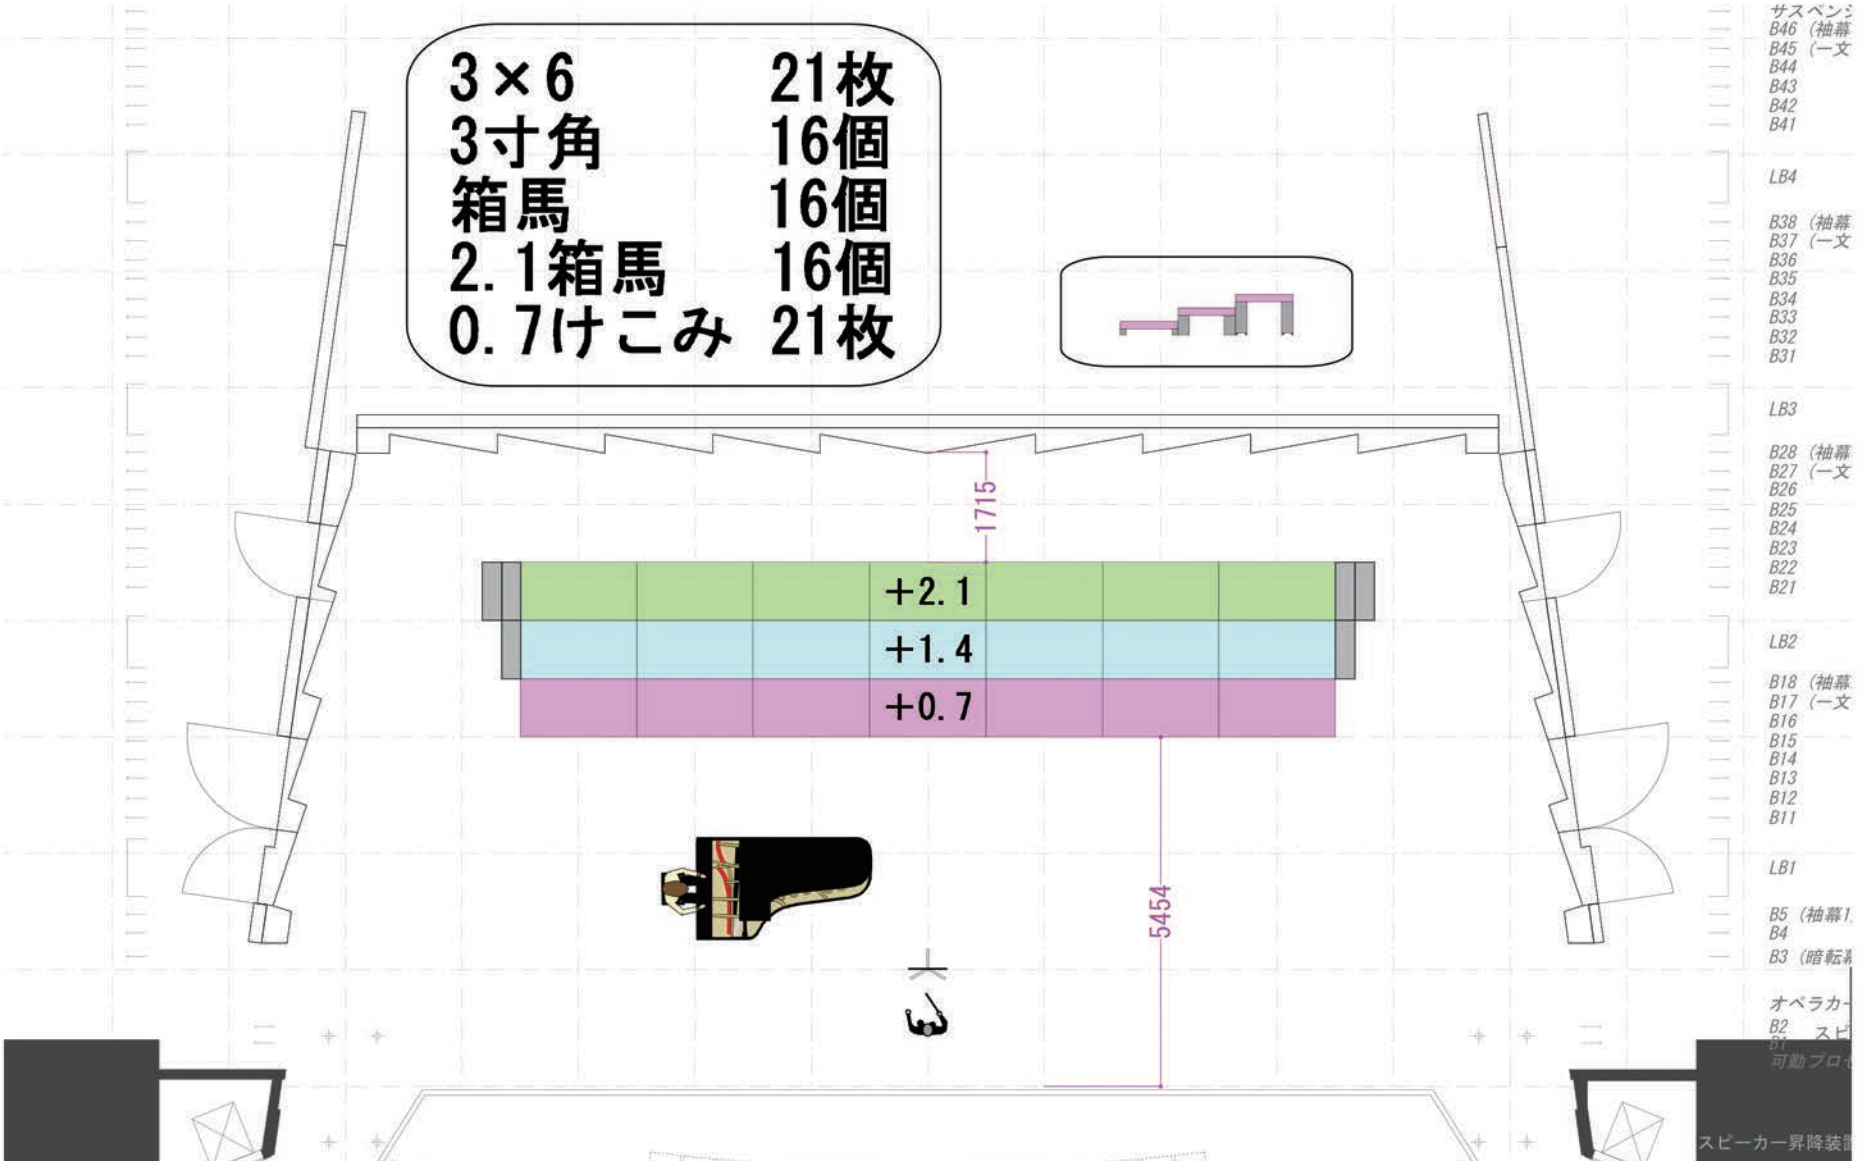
3×6 21枚
3寸角 16個
箱馬 16個
2.1箱馬 16個
0.7けこみ 21枚

サスペンシ
B46（袖幕
B45（一文
B44
B43
B42
B41
LB4
B38（袖幕
B37（一文
B36
B35
B34
B33
B32
B31
LB3
B28（袖幕
B27（一文
B26
B25
B24
B23
B22
B21
LB2
B18（袖幕
B17（一文
B16
B15
B14
B13
B12
B11
LB1
B5（袖幕1
B4
B3（暗転
オペラカー
B2 スピ
B1
可動プロセ
スピーカー昇降装置

1715
+2.1
+1.4
+0.7
5454